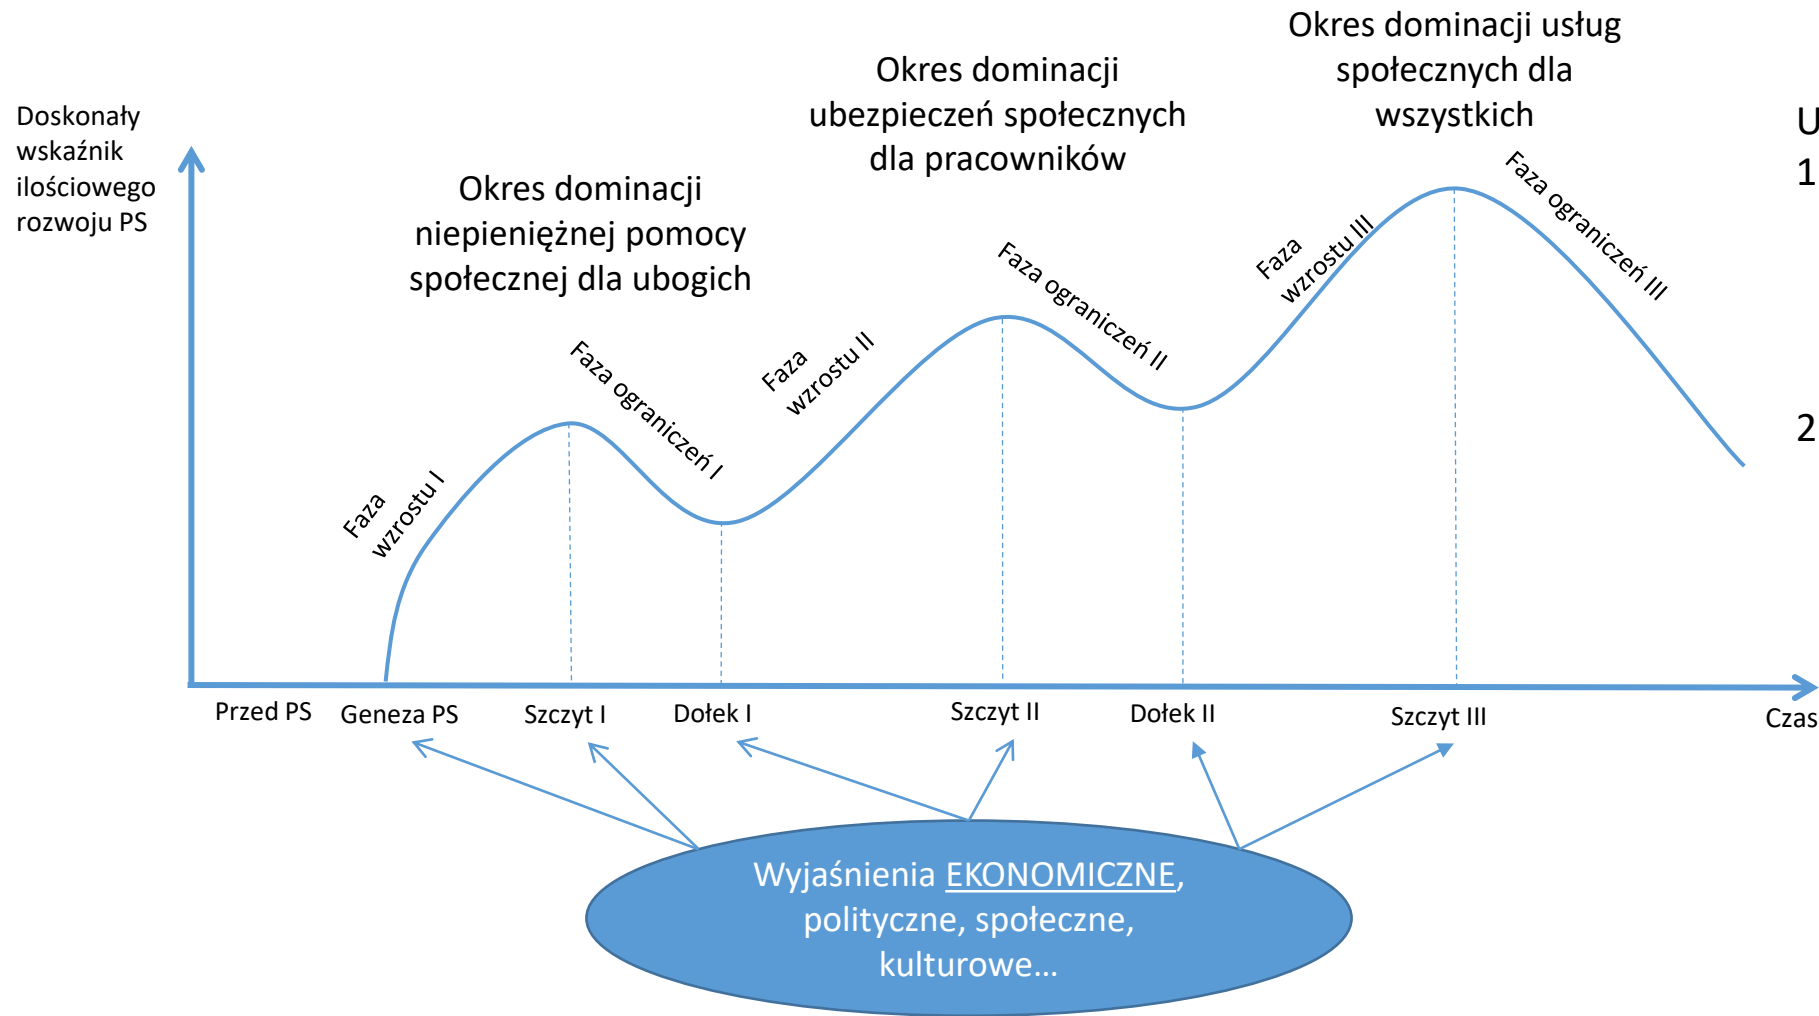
Doskonały wskaźnik ilościowego rozwoju PS

Okres dominacji niepieniężnej pomocy społecznej dla ubogich

Okres dominacji ubezpieczeń społecznych dla pracowników

Okres dominacji usług społecznych dla wszystkich

U
1
2

Faza wzrostu I
Faza ograniczeń I
Faza wzrostu II
Faza ograniczeń II
Faza wzrostu III
Faza ograniczeń III

Przed PS
Geneza PS
Szczyt I
Dołek I
Szczyt II
Dołek II
Szczyt III
Czas

Wyjaśnienia EKONOMICZNE, polityczne, społeczne, kulturowe…